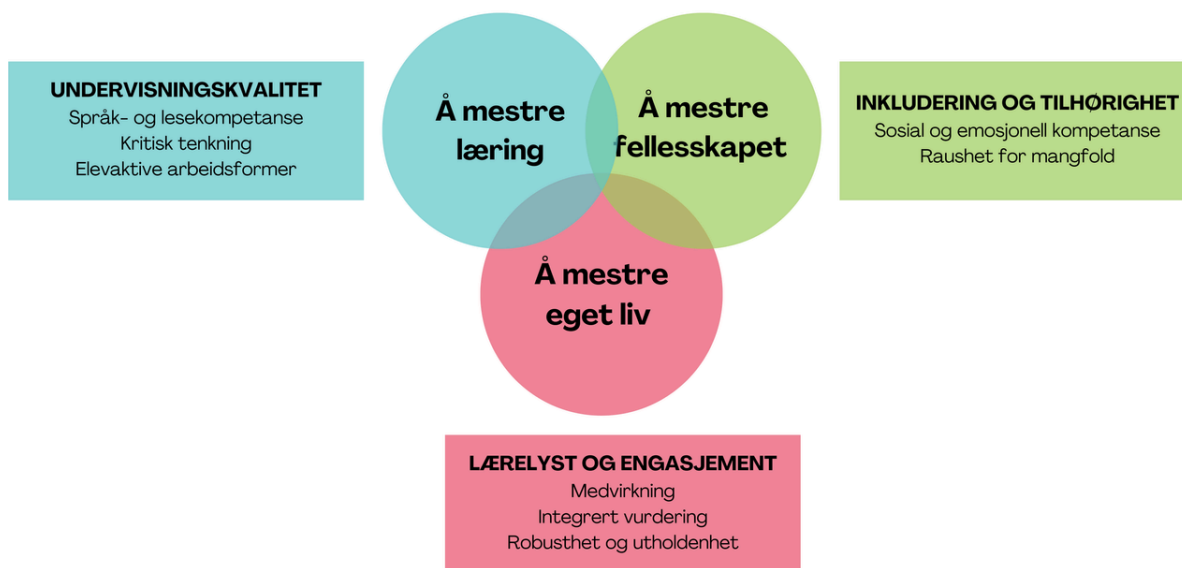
UNDERVISNINGSKVALITET
Språk- og lesekompetanse
Kritisk tenkning
Elevaktive arbeidsformer

Å mestre læring

Å mestre fellesskapet

INKLUDERING OG TILHØRIGHET
Sosial og emosjonell kompetanse
Raushet for mangfold

Å mestre eget liv

LÆRELYST OG ENGASJEMENT
Medvirkning
Integrert vurdering
Robusthet og utholdenhet